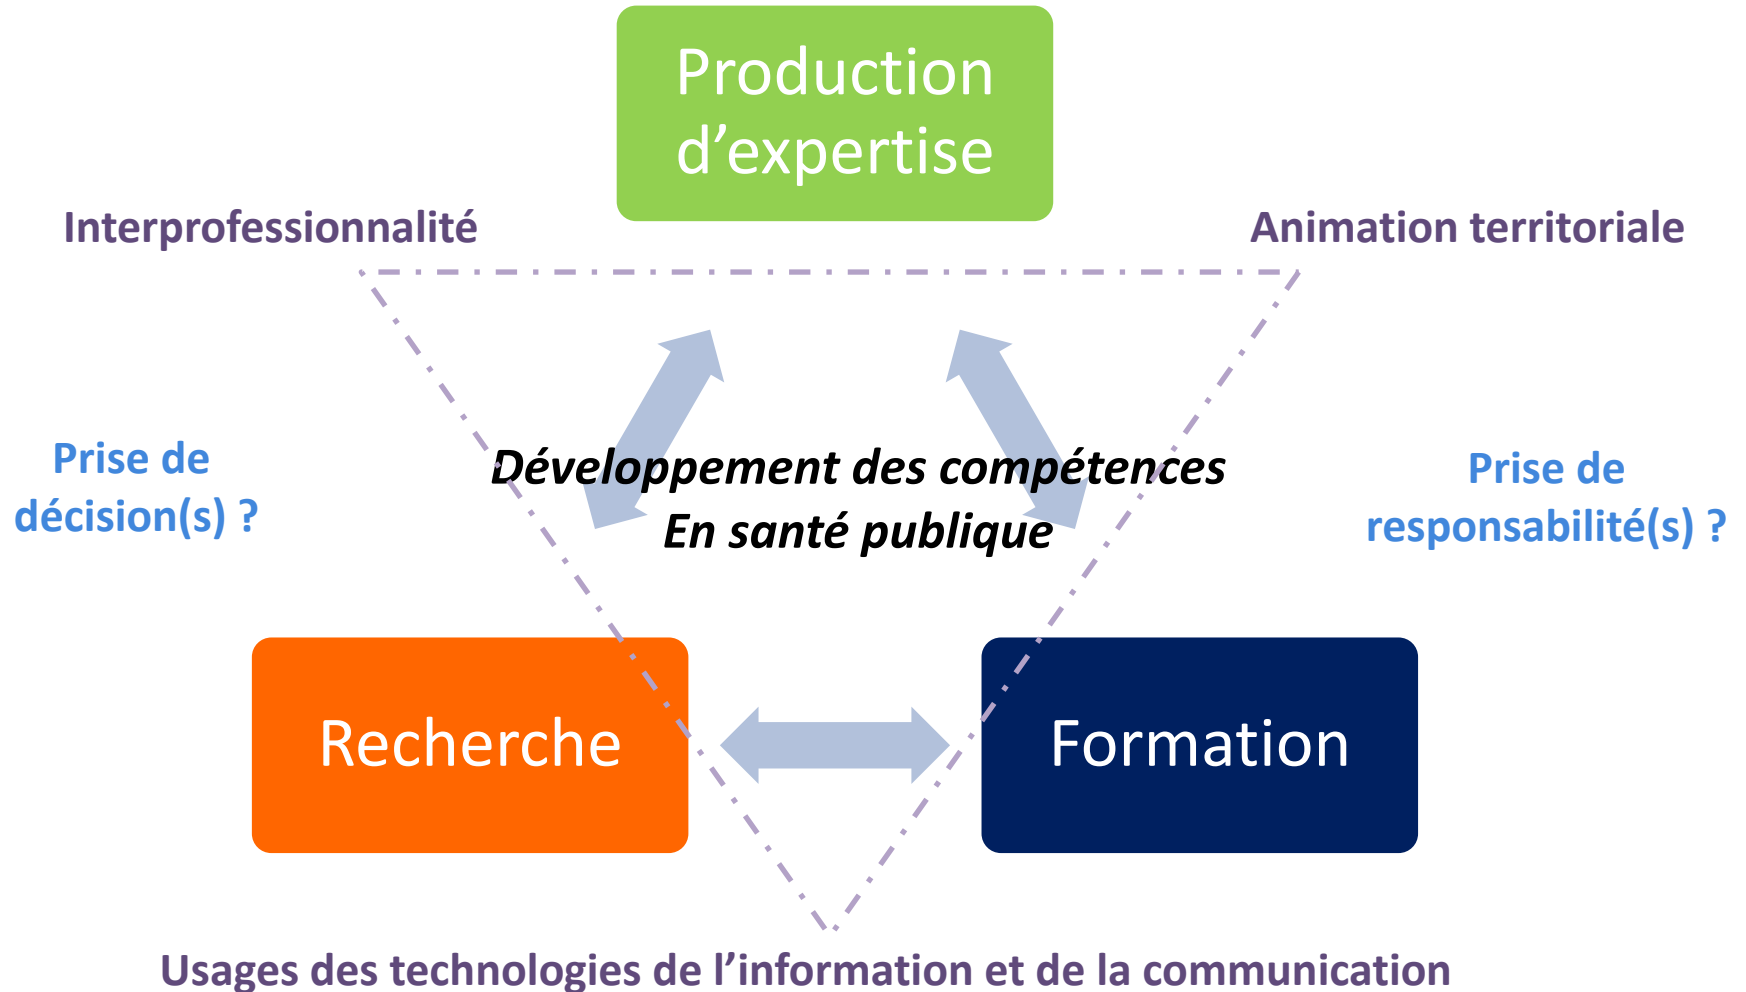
Production d’expertise

Interprofessionnalité

Animation territoriale

Prise de décision(s) ?

Développement des compétences
En santé publique

Prise de responsabilité(s) ?

Recherche

Formation

Usages des technologies de l’information et de la communication